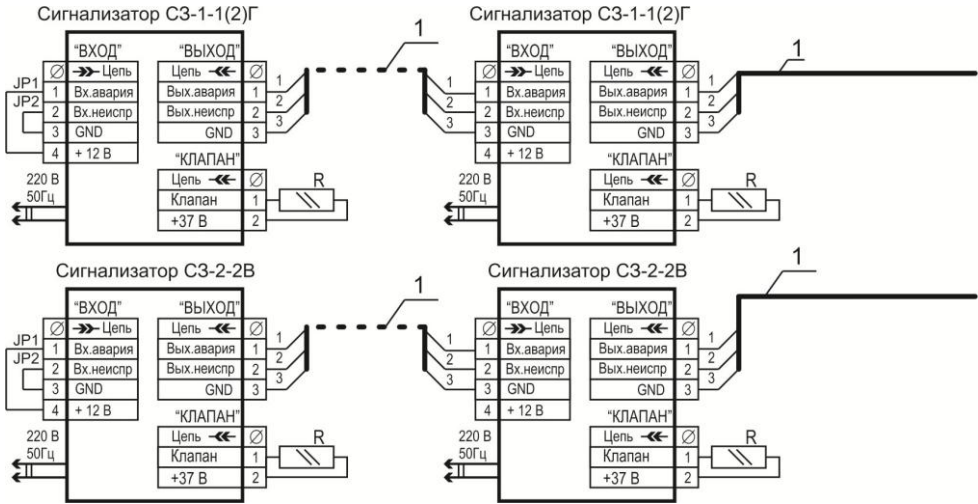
Сигнализатор СЗ-1-1(2)Г

"ВХОД"
Ø Цепь
JP1 1 Вх.авария
JP2 2 Вх.неиспр
3 GND
4 + 12 В

"ВЫХОД"
Цепь Ø
Вых.авария 1
Вых.неиспр 2
GND 3

1 2 3

"КЛАПАН"
Цепь Ø
Клапан 1
+37 В 2

220 В 50Гц

R

1

Сигнализатор СЗ-1-1(2)Г

"ВХОД"
Ø Цепь
1 Вх.авария
2 Вх.неиспр
3 GND
4 + 12 В

1 2 3

"ВЫХОД"
Цепь Ø
Вых.авария 1
Вых.неиспр 2
GND 3

1 2 3

"КЛАПАН"
Цепь Ø
Клапан 1
+37 В 2

220 В 50Гц

R

1

Сигнализатор СЗ-2-2В

"ВХОД"
Ø Цепь
JP1 1 Вх.авария
JP2 2 Вх.неиспр
3 GND
4 + 12 В

"ВЫХОД"
Цепь Ø
Вых.авария 1
Вых.неиспр 2
GND 3

1 2 3

"КЛАПАН"
Цепь Ø
Клапан 1
+37 В 2

220 В 50Гц

R

1

Сигнализатор СЗ-2-2В

"ВХОД"
Ø Цепь
1 Вх.авария
2 Вх.неиспр
3 GND
4 + 12 В

1 2 3

"ВЫХОД"
Цепь Ø
Вых.авария 1
Вых.неиспр 2
GND 3

1 2 3

"КЛАПАН"
Цепь Ø
Клапан 1
+37 В 2

220 В 50Гц

R

1